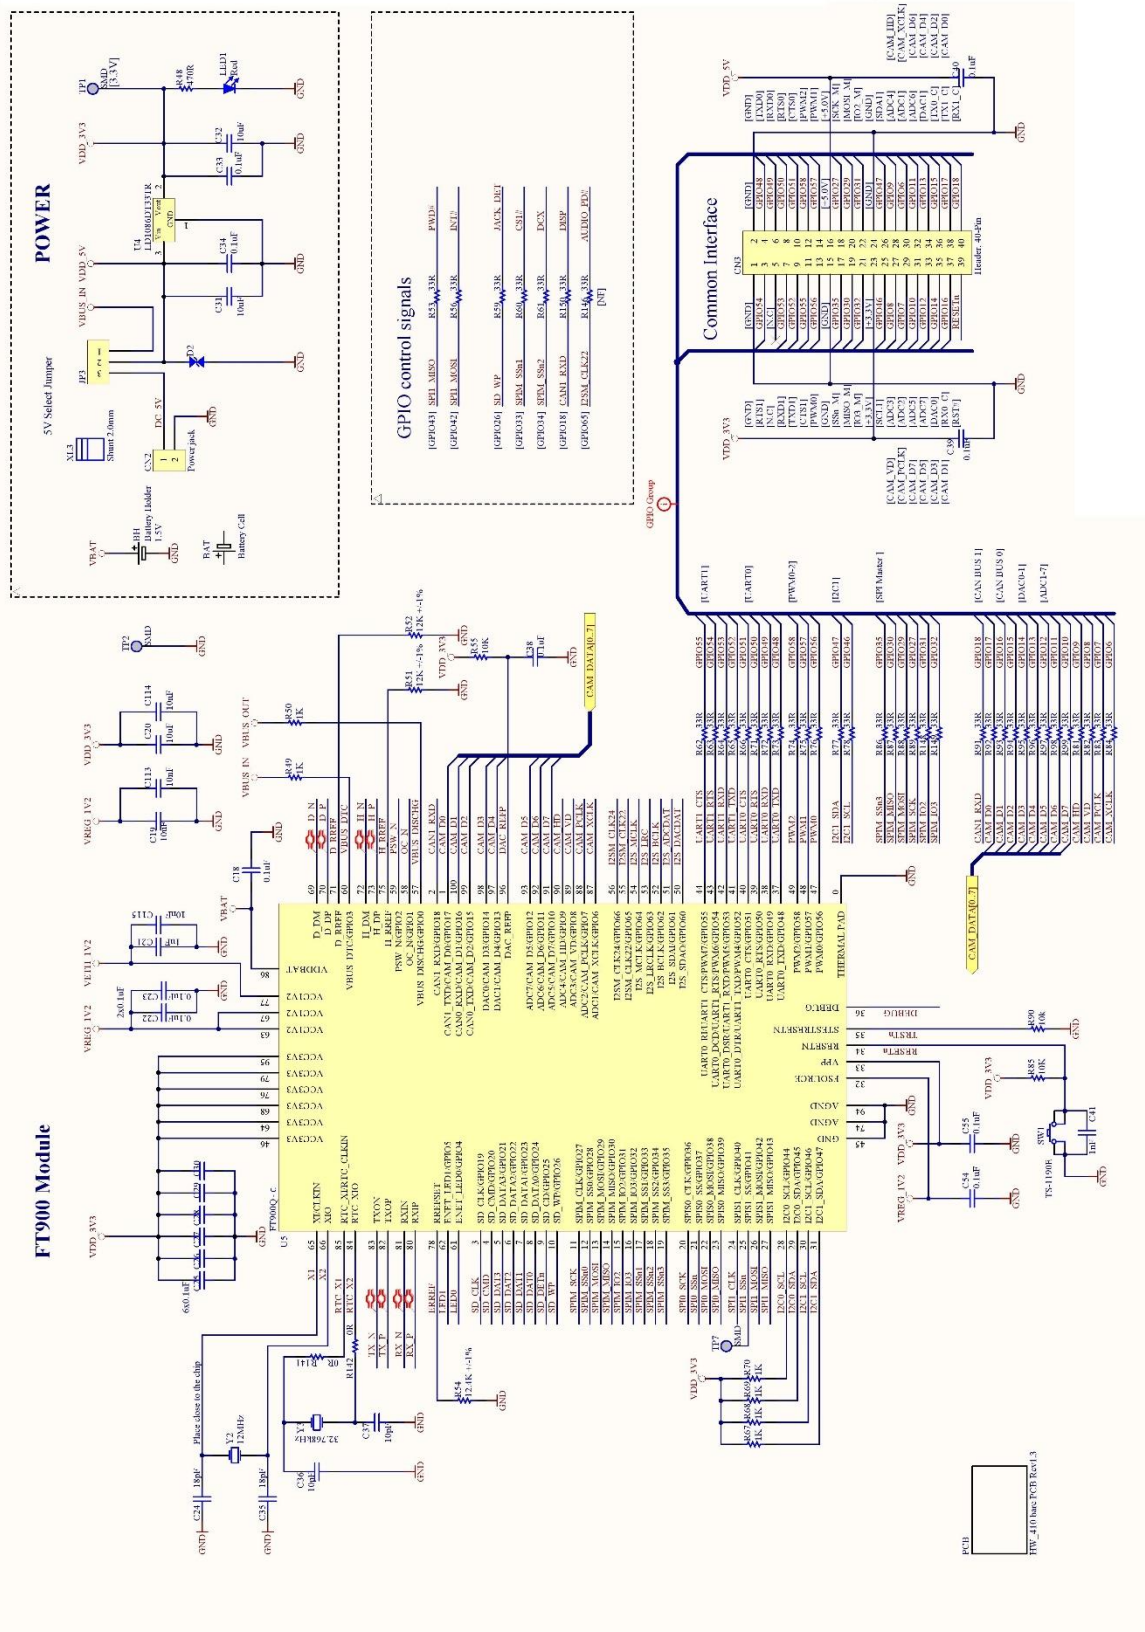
POWER

5V Select Jumper

GPIO control signals

Common Interface

FT900 Module

TP1 SMD [3.3V]
R48 470R
LED1 Red
GND
VDD_3V3
C32 10uF
C33 0.1uF
U4 LD1086D1331R
Vin Vout GND
VDD_5V
C34 0.1uF
C31 10uF
VBUS_IN
JP3
D2
XL3 Shunt 2.0mm
DC_5V
CN2 Power jack
BH Battery Holder 1.5V
VBAT
BAT Battery Cell

[GPIO43] SPI1_MISO R53 33R PWD#
[GPIO42] SPI1_MOSI R54 33R INT#
[GPIO26] SD_WP R59 33R JACK_DET
[GPIO33] SPIM_SSn1 R60 33R CS1#
[GPIO34] SPIM_SSn2 R61 33R DCX
[GPIO18] CAN1_RXD R150 33R DISP
[GPIO65] I2SM_CLK22 R151 33R AUDIO_PD#
[NF]

GPIO Group

CN3 Header, 40-Pin

VDD_5V
VDD_3V3
C39 0.1uF
C40 0.1uF

[UART1]
[UART0]
[PWM0-2]
[I2C1]
[SPI Master]
[CAN BUS 1]
[CAN BUS 0]
[DAC0-1]
[ADC1-7]

TP2 SMD
VDD_3V3
C114 10uF
C20 10uF
VREG_1V2
C113 10uF
C19 10uF
VBUS_OUT
R50 1K
VBUS_IN
R49 1K
R52 12K +-1%
R55 10K
R51 12K +-1%
C38 1uF
CAM_DATA[0..7]
C18 0.1uF
VBAT
VETH_1V2
C115 10uF
C21 1uF
2x0.1uF C23 C22
VDD_3V3
6x0.1uF
U5 FT900Q-C
THERMAL_PAD
Place close to the chip
Y2 12MHz
C24 18pF
C35 18pF
Y3 32.768KHz
C36 10pF
C37 10pF
R141 0R
R142 0R
R54 12.4K +-1%
TP7 SMD
R70 1K R69 1K R68 1K R67 1K
R90 10K
R85 10K
SW1 TS-1190E
C41 1nF
C55 0.1uF
C54 0.1uF
VREG_1V2
CAM_DATA[0..7]
PCB
HW_410 bare PCB Rev1.3